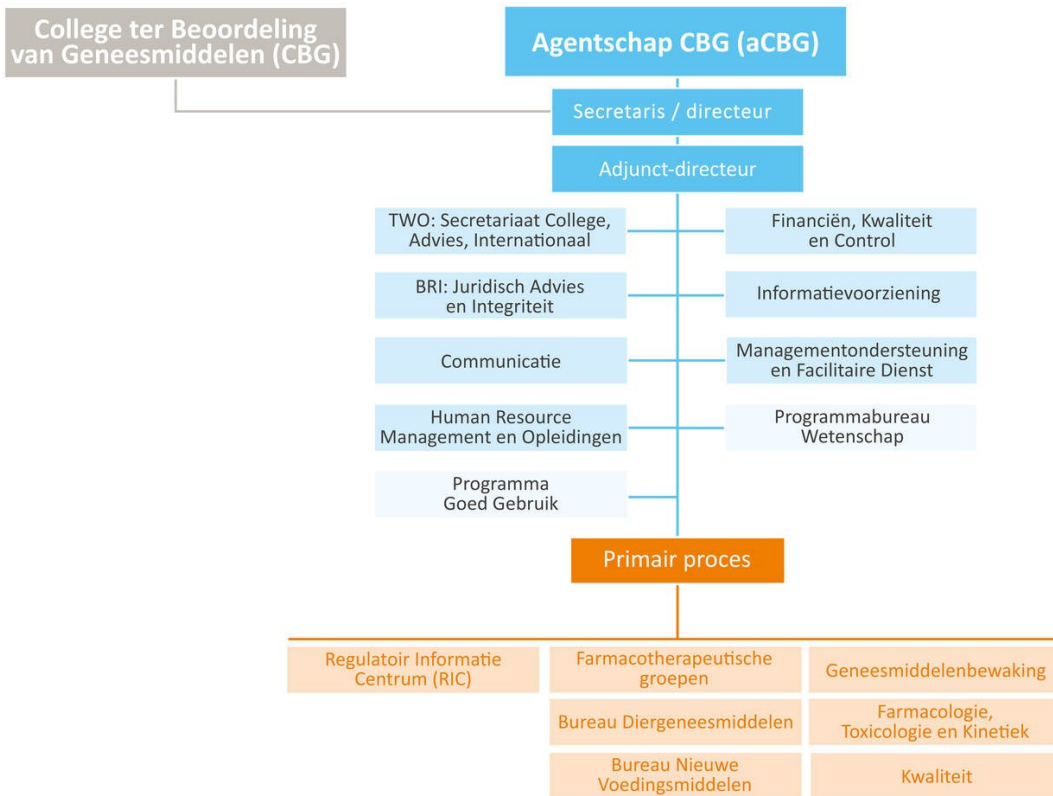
College ter Beoordeling van Geneesmiddelen (CBG)

Agentschap CBG (aCBG)

Secretaris / directeur

Adjunct-directeur

TWO: Secretariaat College, Advies, Internationaal

Financiën, Kwaliteit en Control

BRI: Juridisch Advies en Integriteit

Informatievoorziening

Communicatie

Managementondersteuning en Facilitaire Dienst

Human Resource Management en Opleidingen

Programmabureau Wetenschap

Programma Goed Gebruik

Primair proces

Regulatoir Informatie Centrum (RIC)

Farmacotherapeutische groepen

Geneesmiddelenbewaking

Bureau Diergeneesmiddelen

Farmacologie, Toxicologie en Kinetiek

Bureau Nieuwe Voedingsmiddelen

Kwaliteit